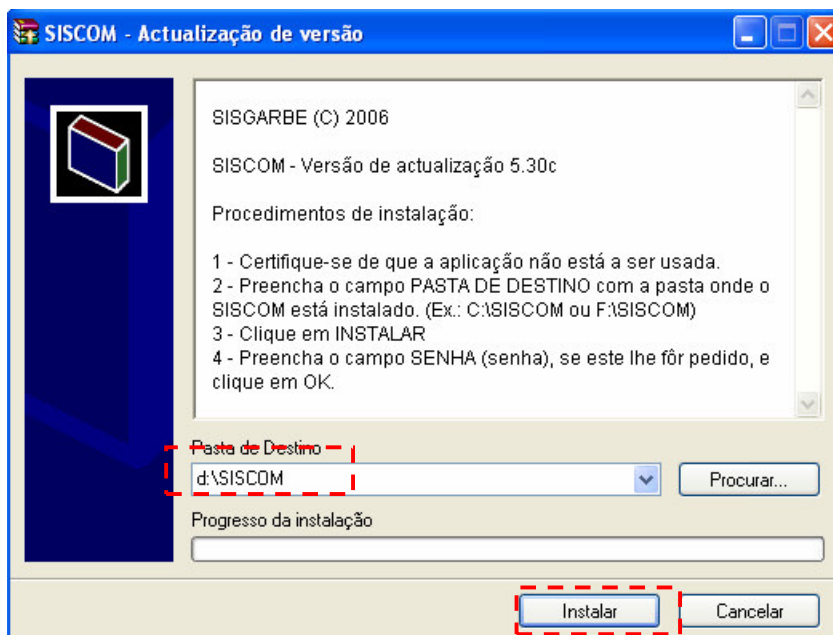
SISCOM - Actualização de versão

SISGARBE (C) 2006

SISCOM - Versão de actualização 5.30c

Procedimentos de instalação:

1 - Certifique-se de que a aplicação não está a ser usada.
2 - Preencha o campo PASTA DE DESTINO com a pasta onde o SISCOM está instalado. (Ex.: C:\SISCOM ou F:\SISCOM)
3 - Clique em INSTALAR
4 - Preencha o campo SENHA (senha), se este lhe fôr pedido, e clique em OK.

Pasta de Destino

d:\SISCOM

Procurar...

Progresso da instalação

Instalar

Cancelar